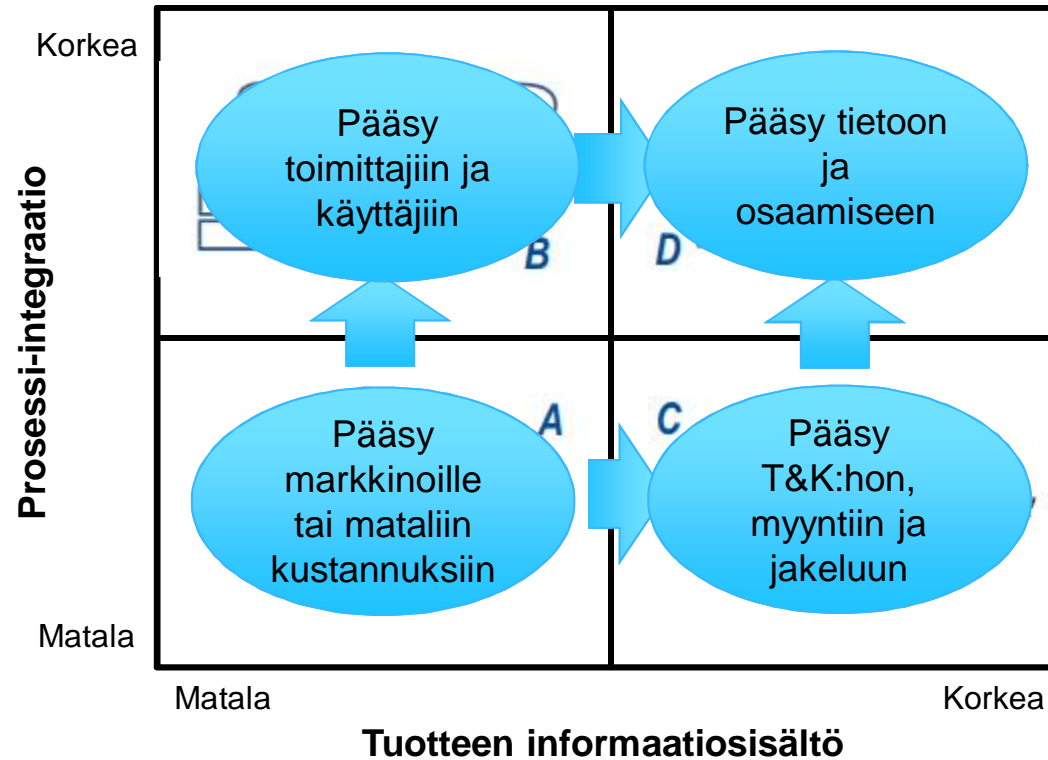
Prosessi-integraatio

Korkea

Matala

Pääsy toimittajiin ja käyttäjiin

B

Pääsy tietoon ja osaamiseen

D

A

Pääsy markkinoille tai mataliin kustannuksiin

C

Pääsy T&K:hon, myyntiin ja jakeluun

Matala

Korkea

Tuotteen informaatiosisältö